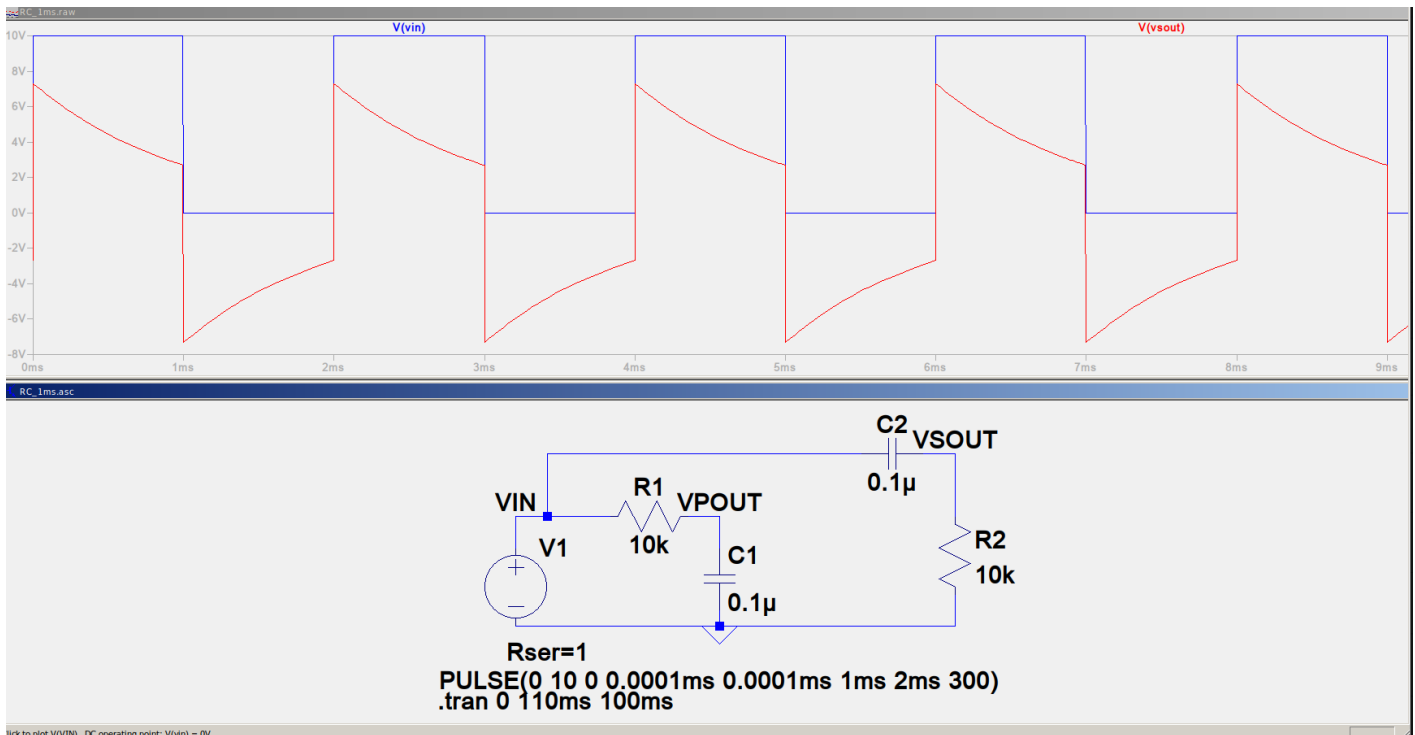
RC_1ms.raw

V(vin)

V(vsout)

10V
8V
6V
4V
2V
0V
-2V
-4V
-6V
-8V

0ms 1ms 2ms 3ms 4ms 5ms 6ms 7ms 8ms 9ms

RC_1ms.asc

C2
VSOUT
0.1µ
VIN
R1
VPOUT
V1
10k
C1
0.1µ
R2
10k
Rser=1
PULSE(0 10 0 0.0001ms 0.0001ms 1ms 2ms 300)
.tran 0 110ms 100ms

lick to plot V(VIN). DC operating point: V(vin) = 0V